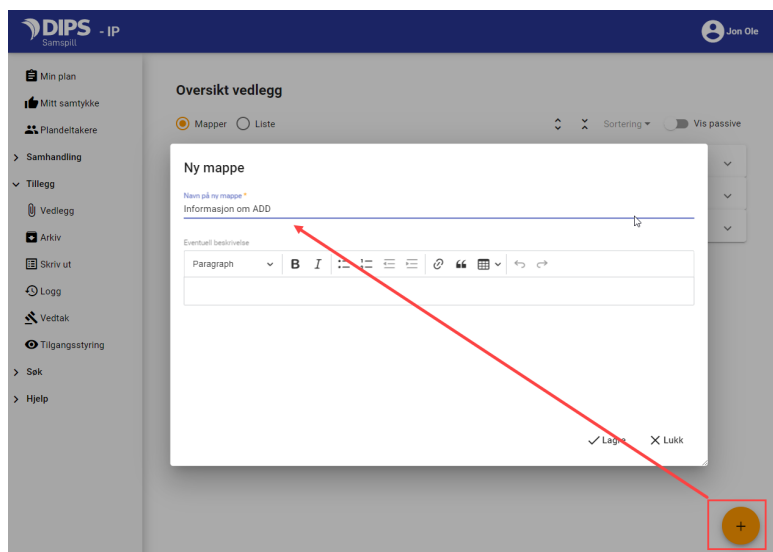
DIPS - IP
Samspill

Jon Ole

Min plan
Mitt samtykke
Plandeltakere
Samhandling
Tillegg
Vedlegg
Arkiv
Skriv ut
Logg
Vedtak
Tilgangsstyring
Søk
Hjelp

Oversikt vedlegg

Mapper Liste

Sortering

Vis passive

Ny mappe

Navn på ny mappe *
Informasjon om ADD

Eventuell beskrivelse

Paragraph

Lagre
Lukk

+